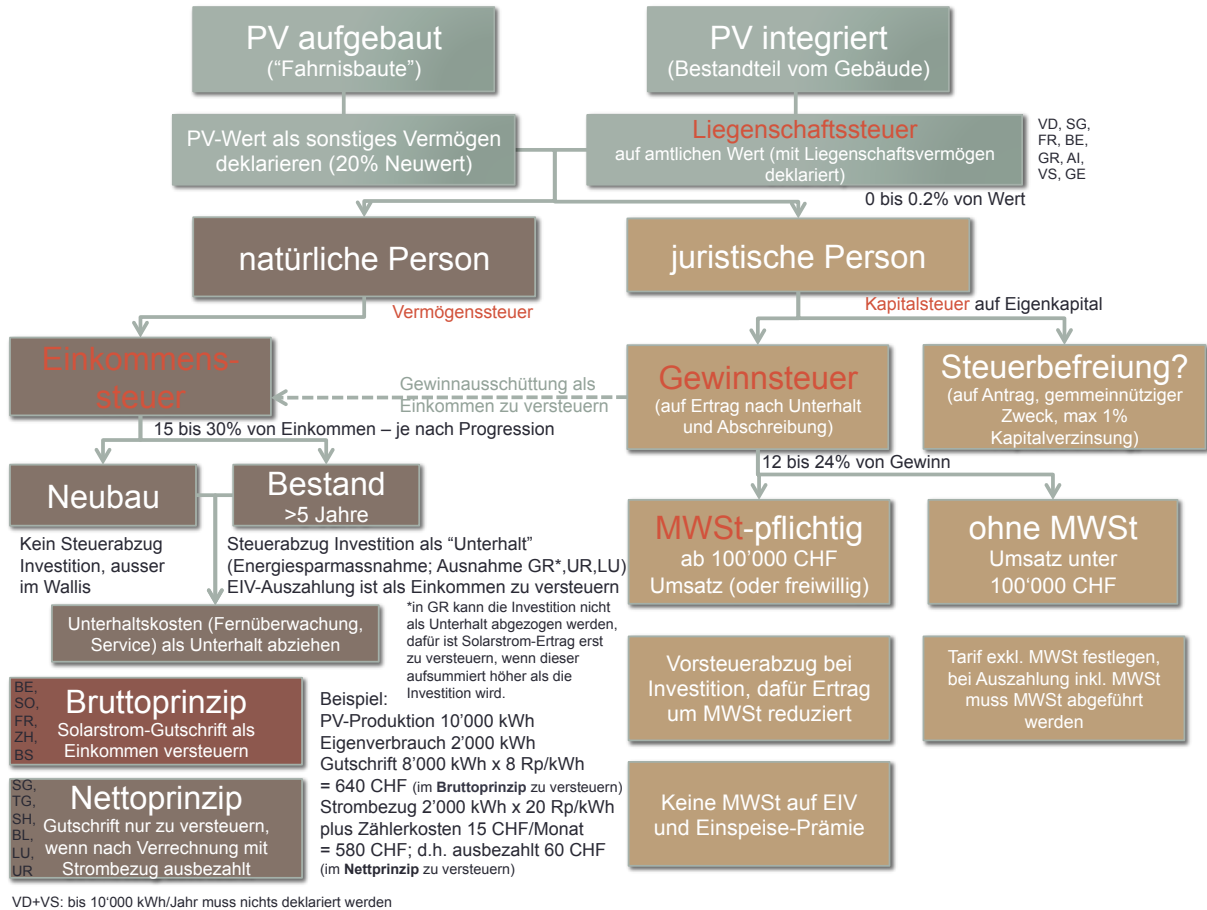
PV aufgebaut
("Fahrnisbaute")

PV integriert
(Bestandteil vom Gebäude)

PV-Wert als sonstiges Vermögen deklarieren (20% Neuwert)

Liegenschaftssteuer
auf amtlichen Wert (mit Liegenschaftsvermögen deklariert)

VD, SG, FR, BE, GR, AI, VS, GE

0 bis 0.2% von Wert

natürliche Person

juristische Person

Vermögenssteuer

Kapitalsteuer auf Eigenkapital

Einkommens-steuer

Gewinnausschüttung als Einkommen zu versteuern

Gewinnsteuer
(auf Ertrag nach Unterhalt und Abschreibung)

Steuerbefreiung?
(auf Antrag, gemmeinnütziger Zweck, max 1% Kapitalverzinsung)

15 bis 30% von Einkommen – je nach Progression

12 bis 24% von Gewinn

Neubau

Bestand
>5 Jahre

Kein Steuerabzug Investition, ausser im Wallis

Steuerabzug Investition als "Unterhalt" (Energiesparmassnahme; Ausnahme GR*,UR,LU)
EIV-Auszahlung ist als Einkommen zu versteuern

MWSt-pflichtig
ab 100'000 CHF Umsatz (oder freiwillig)

ohne MWSt
Umsatz unter 100'000 CHF

Unterhaltskosten (Fernüberwachung, Service) als Unterhalt abziehen

*in GR kann die Investition nicht als Unterhalt abgezogen werden, dafür ist Solarstrom-Ertrag erst zu versteuern, wenn dieser aufsummiert höher als die Investition wird.

Vorsteuerabzug bei Investition, dafür Ertrag um MWSt reduziert

Tarif exkl. MWSt festlegen, bei Auszahlung inkl. MWSt muss MWSt abgeführt werden

BE, SO, FR, ZH, BS

Bruttoprinzip
Solarstrom-Gutschrift als Einkommen versteuern

Beispiel:
PV-Produktion 10'000 kWh
Eigenverbrauch 2'000 kWh
Gutschrift 8'000 kWh x 8 Rp/kWh
= 640 CHF (im Bruttoprinzip zu versteuern)
Strombezug 2'000 kWh x 20 Rp/kWh
plus Zählerkosten 15 CHF/Monat
= 580 CHF; d.h. ausbezahlt 60 CHF
(im Nettoprinzip zu versteuern)

SG, TG, SH, BL, LU, UR

Nettoprinzip
Gutschrift nur zu versteuern, wenn nach Verrechnung mit Strombezug ausbezahlt

Keine MWSt auf EIV und Einspeise-Prämie

VD+VS: bis 10'000 kWh/Jahr muss nichts deklariert werden